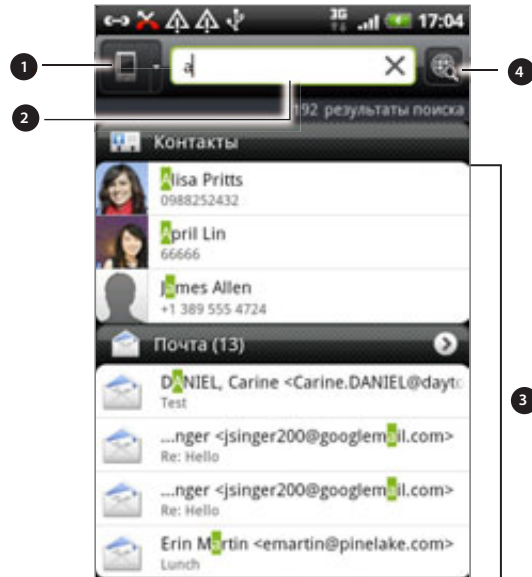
3G 17:04

1

a

4

2

192 результаты поиска

Контакты

Alisa Pritts
0988252432

April Lin
66666

James Allen
+1 389 555 4724

Почта (13)

DANIEL, Carine <Carine.DANIEL@dayto
Test

...nger <jsinger200@googlemail.com>
Re: Hello

...nger <jsinger200@googlemail.com>
Re: Hello

Erin Martin <emartin@pinelake.com>
Lunch

3